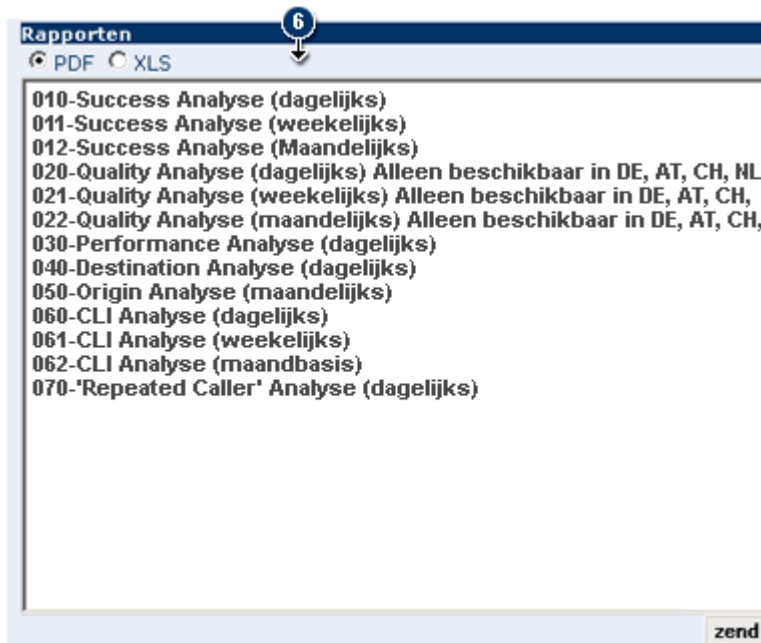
Rapporten
6
PDF XLS

010-Success Analyse (dagelijks)
011-Success Analyse (weekelijks)
012-Success Analyse (Maandelijks)
020-Quality Analyse (dagelijks) Alleen beschikbaar in DE, AT, CH, NL
021-Quality Analyse (weekelijks) Alleen beschikbaar in DE, AT, CH,
022-Quality Analyse (maandelijks) Alleen beschikbaar in DE, AT, CH,
030-Performance Analyse (dagelijks)
040-Destination Analyse (dagelijks)
050-Origin Analyse (maandelijks)
060-CLI Analyse (dagelijks)
061-CLI Analyse (weekelijks)
062-CLI Analyse (maandbasis)
070-'Repeated Caller' Analyse (dagelijks)

zend